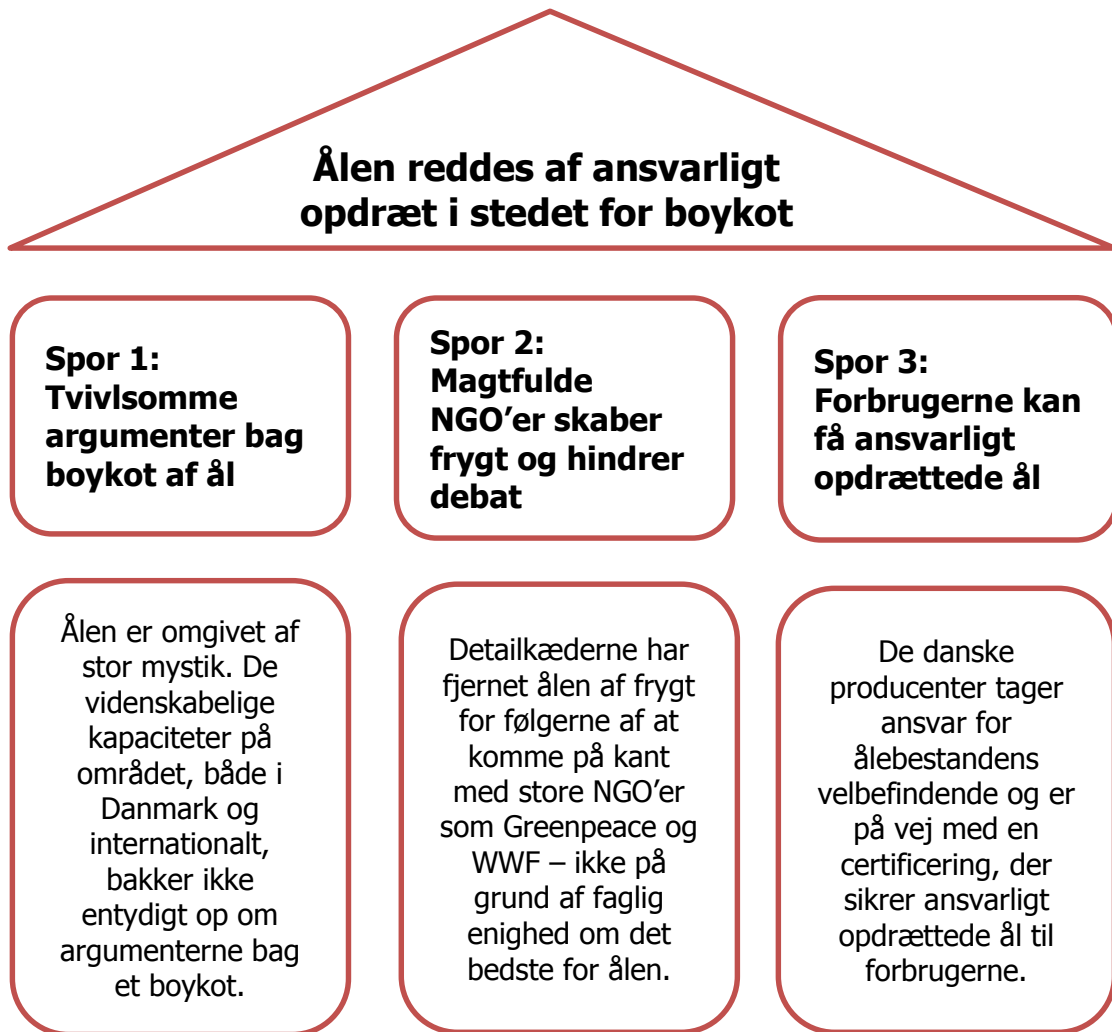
Ålen reddes af ansvarligt opdræt i stedet for boykot

Spor 1: Tvivlsomme argumenter bag boykot af ål

Spor 2: Magtfulde NGO'er skaber frygt og hindrer debat

Spor 3: Forbrugerne kan få ansvarligt opdrættede ål

Ålen er omgivet af stor mystik. De videnskabelige kapaciteter på området, både i Danmark og internationalt, bakker ikke entydigt op om argumenterne bag et boykot.

Detailkæderne har fjernet ålen af frygt for følgerne af at komme på kant med store NGO'er som Greenpeace og WWF – ikke på grund af faglig enighed om det bedste for ålen.

De danske producenter tager ansvar for ålebestandens velbefindende og er på vej med en certificering, der sikrer ansvarligt opdrættede ål til forbrugerne.